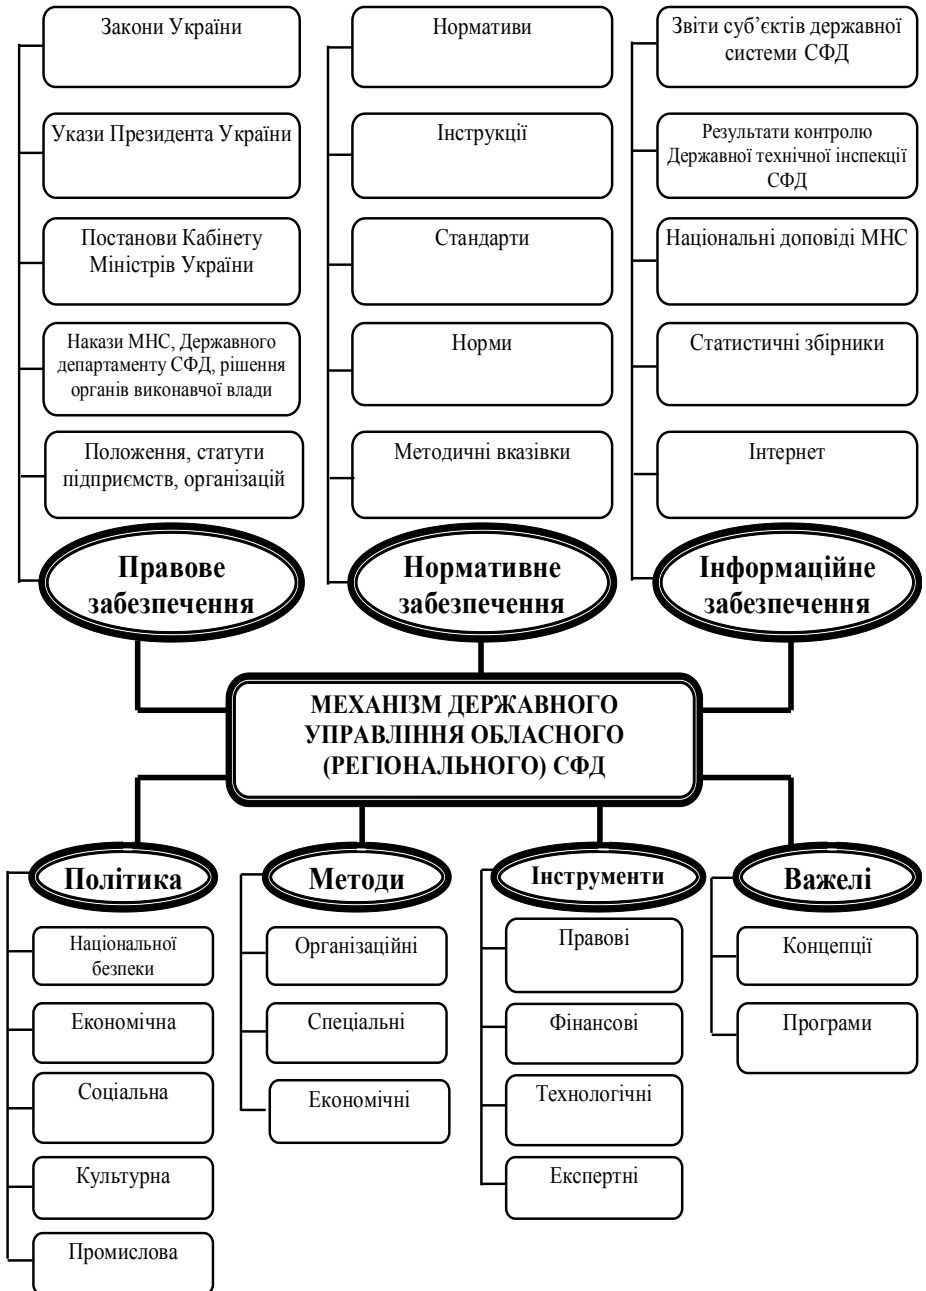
Закони України

Укази Президента України

Постанови Кабінету Міністрів України

Накази МНС, Державного департаменту СФД, рішення органів виконавчої влади

Положення, статути підприємств, організацій

Правове забезпечення

Нормативи

Інструкції

Стандарти

Норми

Методичні вказівки

Нормативне забезпечення

Звіти суб'єктів державної системи СФД

Результати контролю Державної технічної інспекції СФД

Національні доповіді МНС

Статистичні збірники

Інтернет

Інформаційне забезпечення

МЕХАНІЗМ ДЕРЖАВНОГО УПРАВЛІННЯ ОБЛАСНОГО (РЕГІОНАЛЬНОГО) СФД

Політика

Національної безпеки

Економічна

Соціальна

Культурна

Промислова

Методи

Організаційні

Спеціальні

Економічні

Інструменти

Правові

Фінансові

Технологічні

Експертні

Важелі

Концепції

Програми